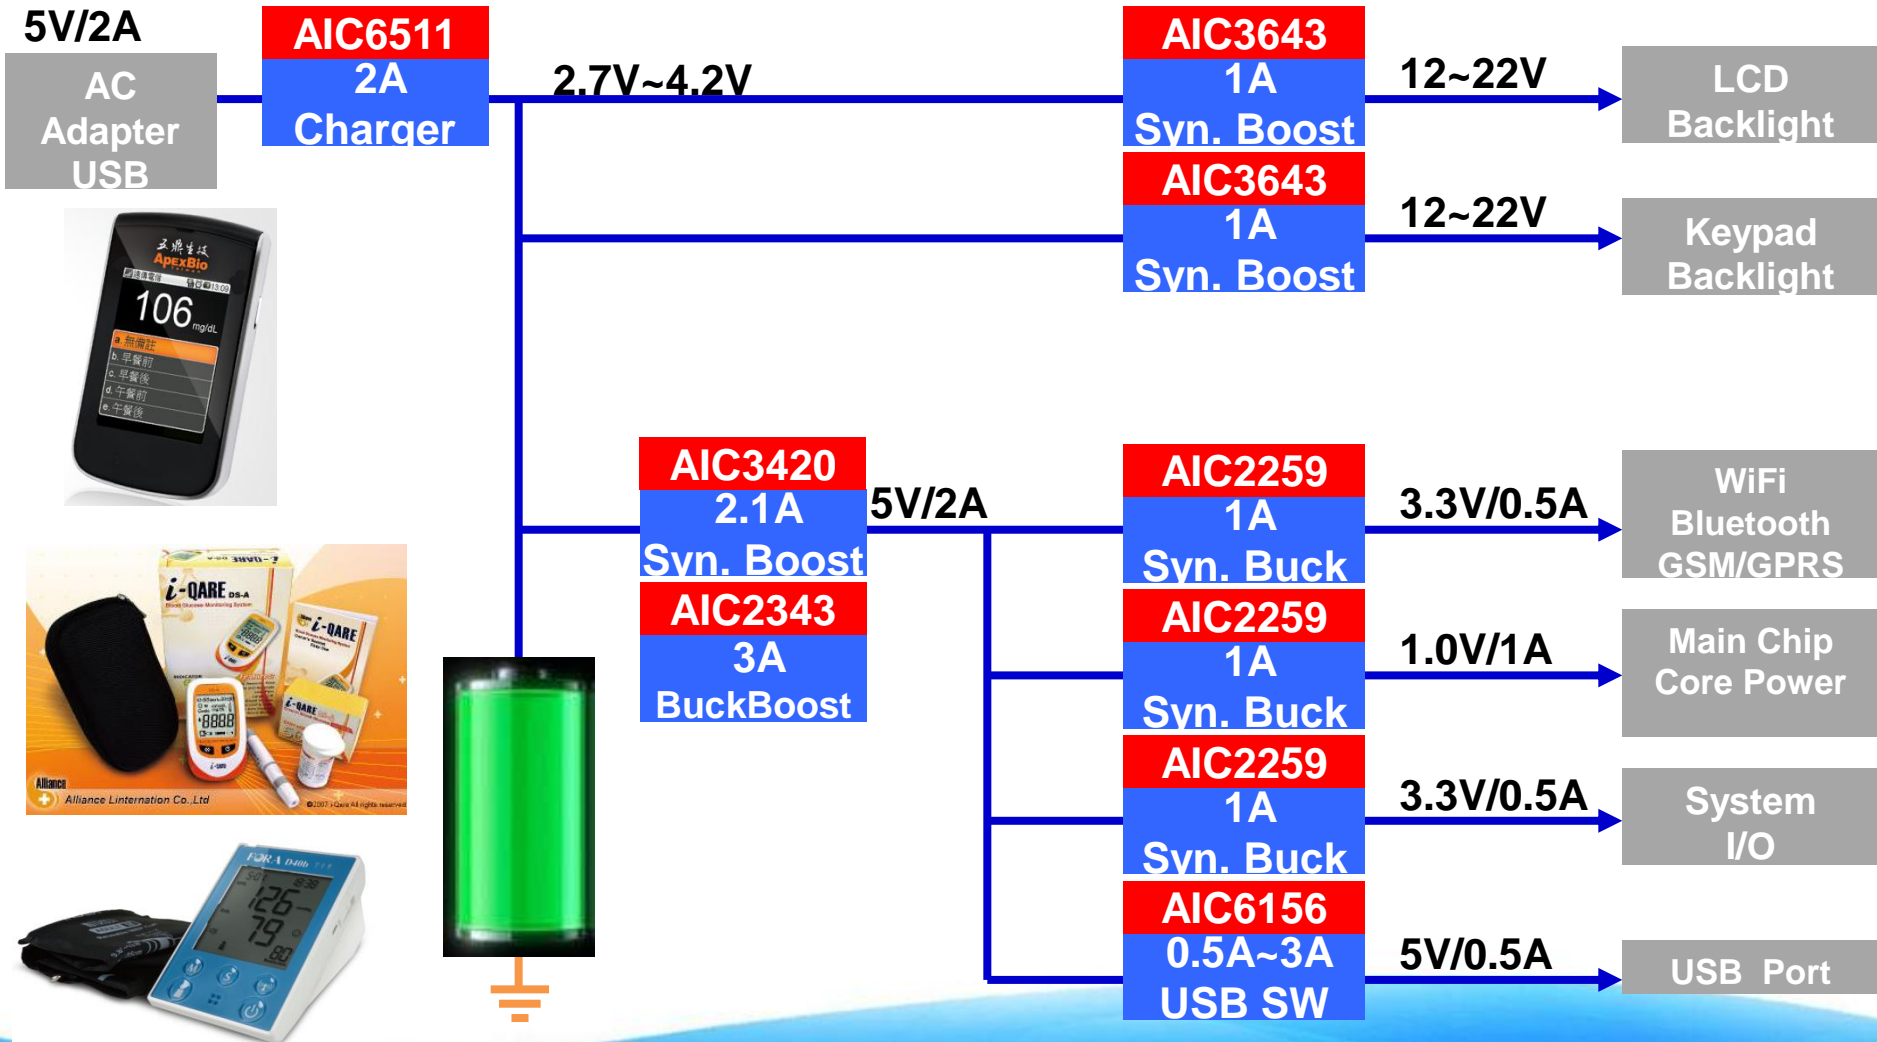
5V/2A

AC Adapter USB

AIC6511
2A
Charger

2.7V~4.2V

AIC3643
1A
Syn. Boost

12~22V

LCD Backlight

AIC3643
1A
Syn. Boost

12~22V

Keypad Backlight

五鼎生技
ApexBio
106 mg/dL
a. 無備註
b. 早餐前
c. 早餐後
d. 午餐前
e. 午餐後

AIC3420
2.1A
Syn. Boost

5V/2A

AIC2259
1A
Syn. Buck

3.3V/0.5A

WiFi Bluetooth GSM/GPRS

i-QARE DS-A
i-QARE
Alliance
Alliance Linternation Co.,Ltd

AIC2343
3A
BuckBoost

AIC2259
1A
Syn. Buck

1.0V/1A

Main Chip Core Power

AIC2259
1A
Syn. Buck

3.3V/0.5A

System I/O

FORA D40b
126
79
80

AIC6156
0.5A~3A
USB SW

5V/0.5A

USB Port